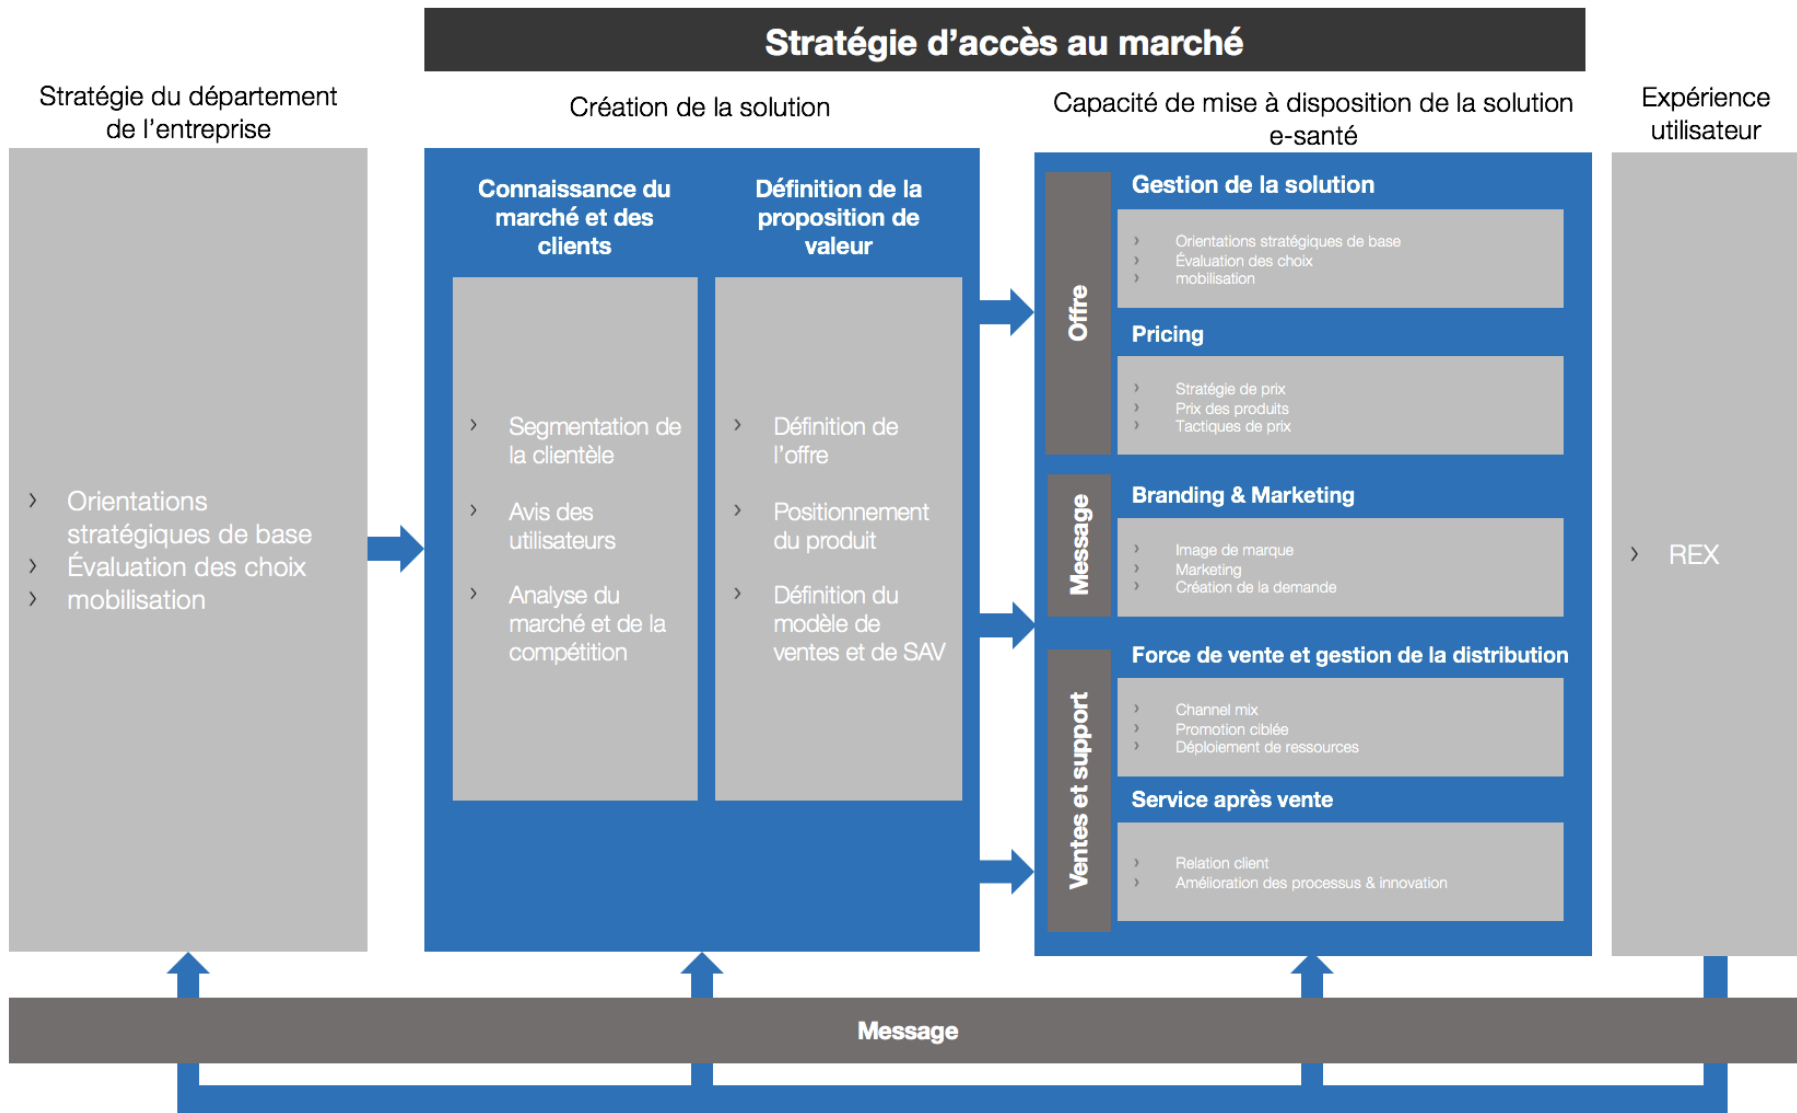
Stratégie d'accès au marché

Stratégie du département de l'entreprise

› Orientations stratégiques de base
› Évaluation des choix
› mobilisation

Création de la solution

Connaissance du marché et des clients

› Segmentation de la clientèle
› Avis des utilisateurs
› Analyse du marché et de la compétition

Définition de la proposition de valeur

› Définition de l'offre
› Positionnement du produit
› Définition du modèle de ventes et de SAV

Capacité de mise à disposition de la solution e-santé

Offre

Gestion de la solution

› Orientations stratégiques de base
› Évaluation des choix
› mobilisation

Pricing

› Stratégie de prix
› Prix des produits
› Tactiques de prix

Message

Branding & Marketing

› Image de marque
› Marketing
› Création de la demande

Ventes et support

Force de vente et gestion de la distribution

› Channel mix
› Promotion ciblée
› Déploiement de ressources

Service après vente

› Relation client
› Amélioration des processus & innovation

Expérience utilisateur

› REX

Message